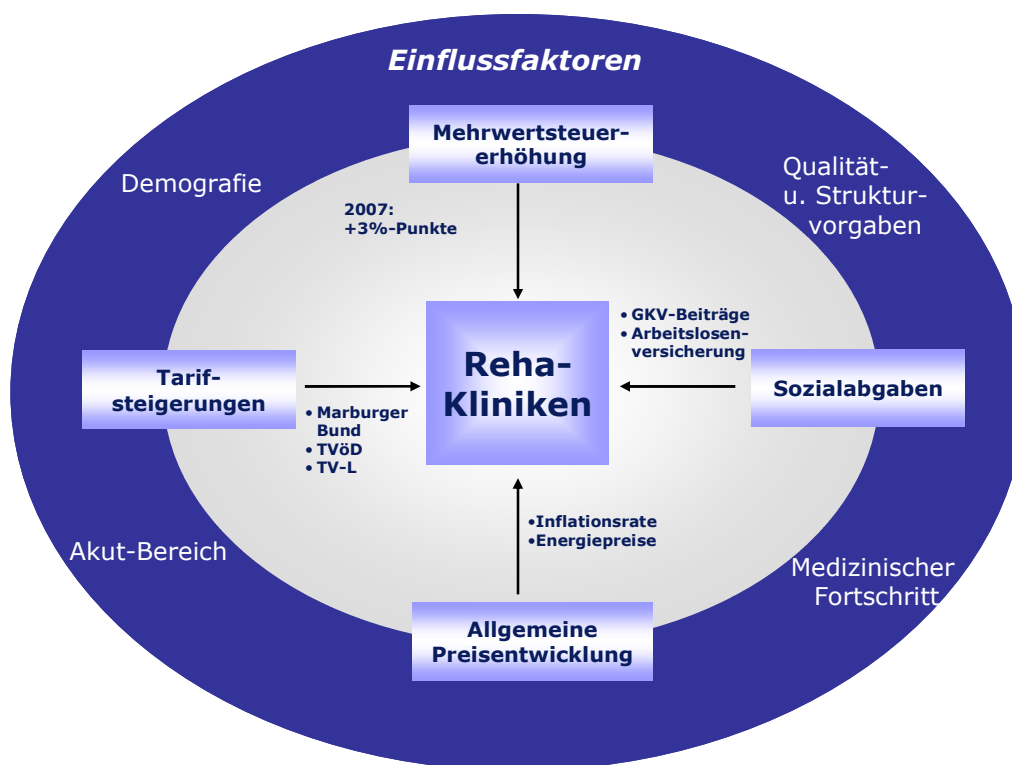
Einflussfaktoren

Demografie

Qualität- u. Strukturvorgaben

Mehrwertsteuererhöhung

2007: +3%-Punkte

• GKV-Beiträge
• Arbeitslosenversicherung

Tarifsteigerungen

Reha-Kliniken

Sozialabgaben

• Marburger Bund
• TVöD
• TV-L

•Inflationsrate
•Energiepreise

Akut-Bereich

Medizinischer Fortschritt

Allgemeine Preisentwicklung